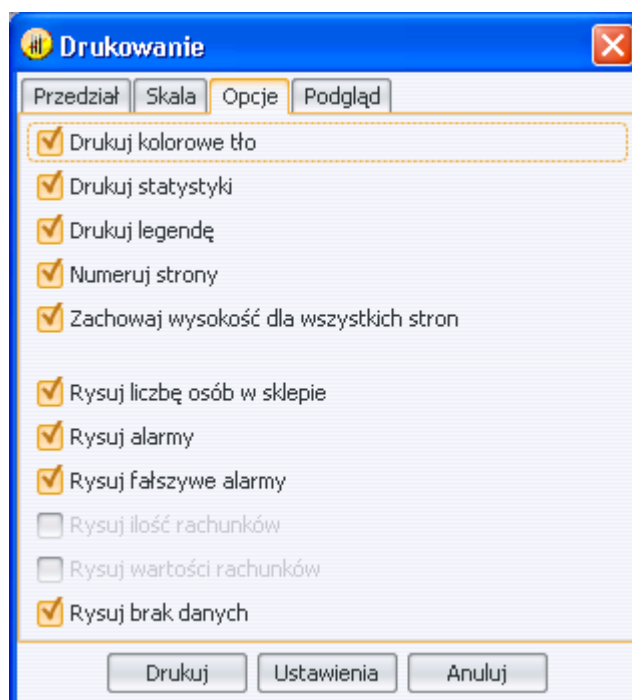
Drukowanie

Przedział | Skala | Opcje | Podgląd

Drukuj kolorowe tło
Drukuj statystyki
Drukuj legendę
Numeruj strony
Zachowaj wysokość dla wszystkich stron

Rysuj liczbę osób w sklepie
Rysuj alarmy
Rysuj fałszywe alarmy
Rysuj ilość rachunków
Rysuj wartości rachunków
Rysuj brak danych

Drukuj | Ustawienia | Anuluj